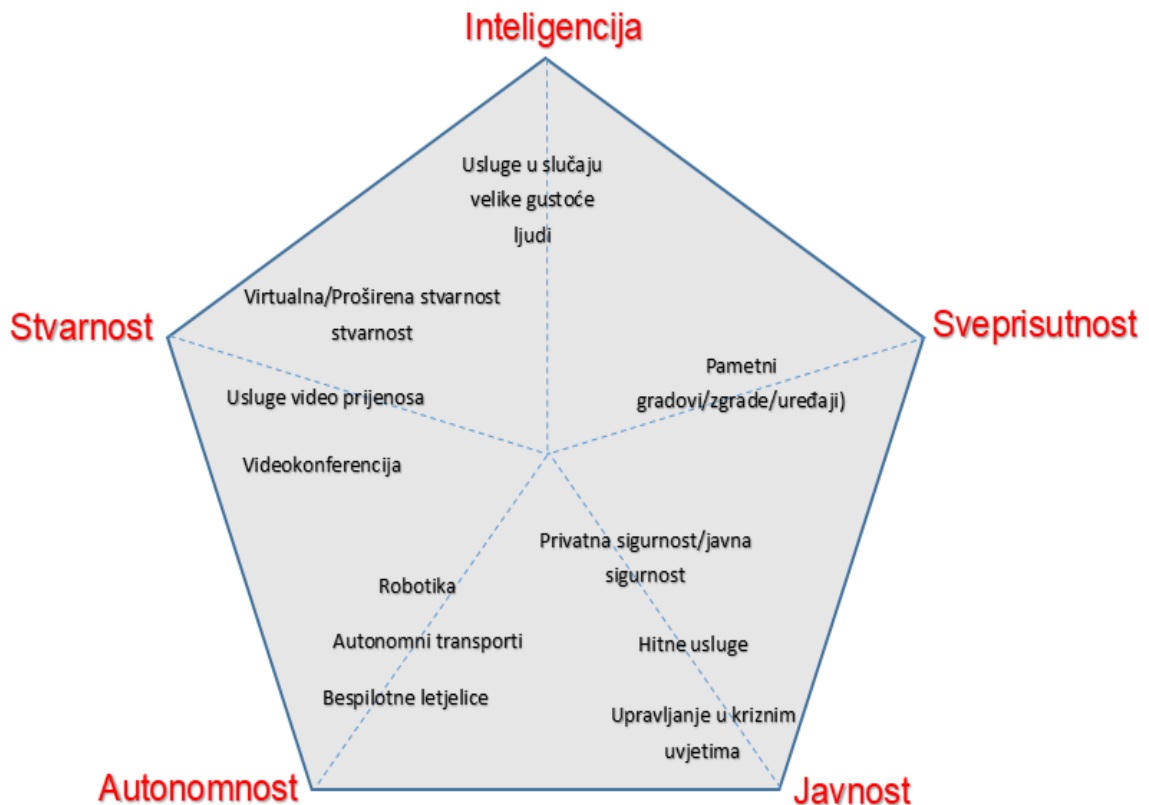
Inteligencija

Usluge u slučaju velike gustoće ljudi

Stvarnost

Virtualna/Proširena stvarnost stvarnost

Sveprisutnost

Pametni gradovi/zgrade/uređaji)

Usluge video prijenosa

Videokonferencija

Privatna sigurnost/javna sigurnost

Robotika

Autonomni transporti

Hitne usluge

Bespilotne letjelice

Upravljanje u kriznim uvjetima

Autonomnost

Javnost